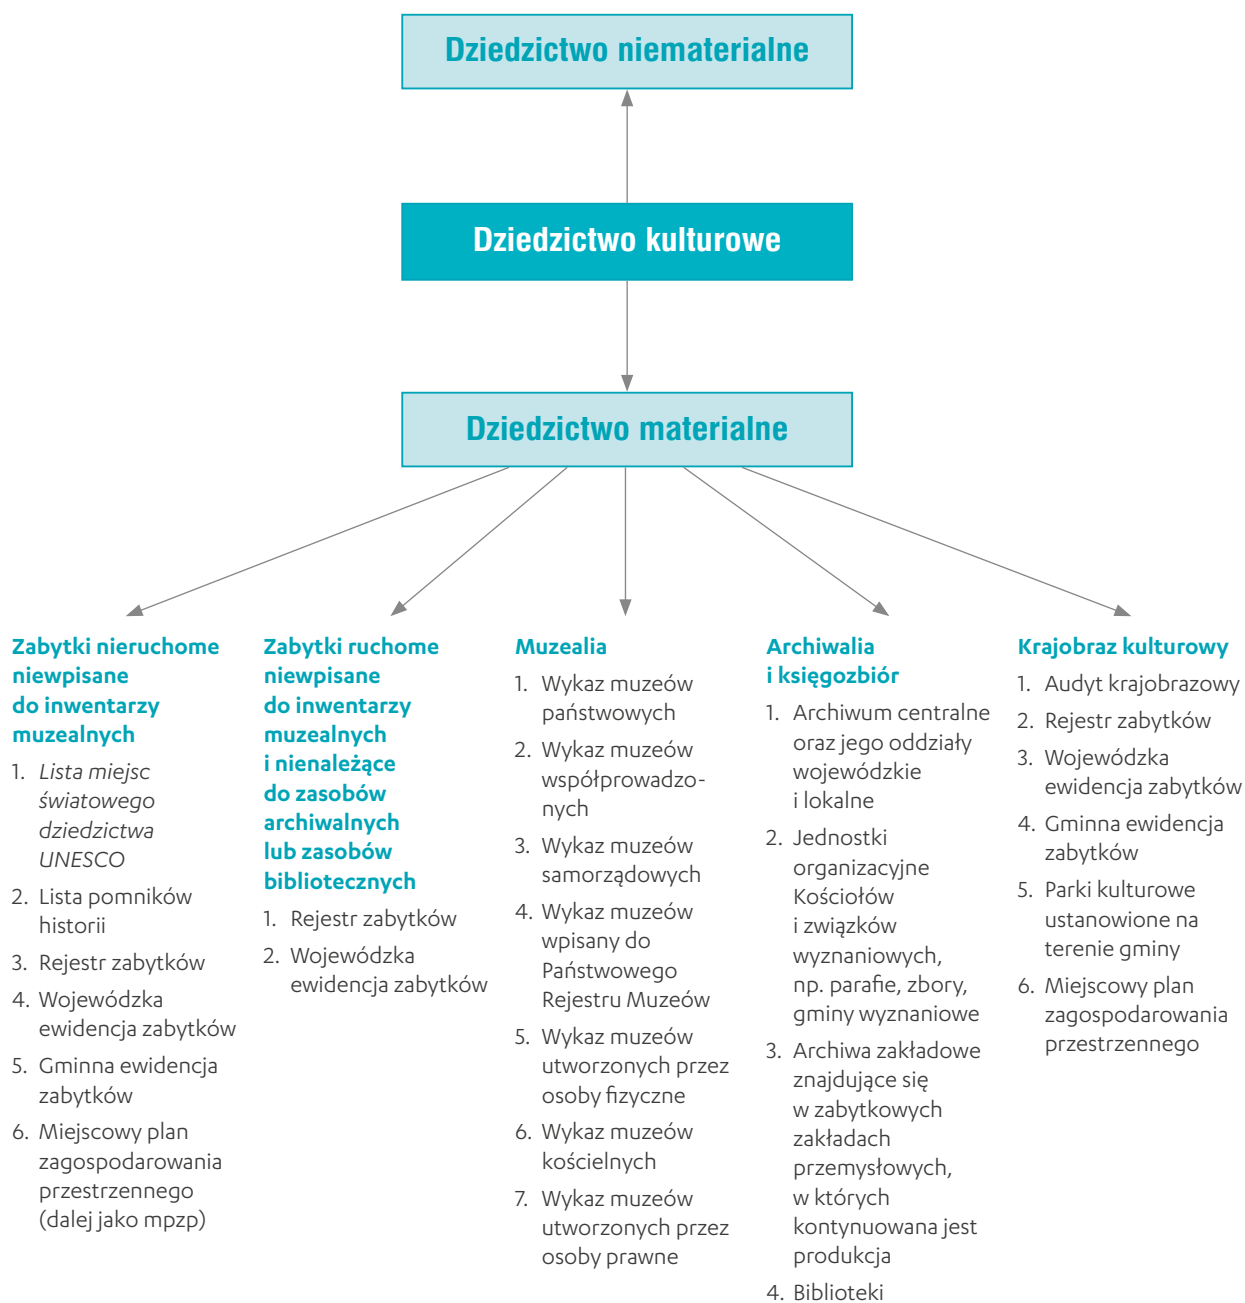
Dziedzictwo niematerialne

Dziedzictwo kulturowe

Dziedzictwo materialne

Zabytki nieruchome niewpisane do inwentarzy muzealnych

1. Lista miejsc światowego dziedzictwa UNESCO
2. Lista pomników historii
3. Rejestr zabytków
4. Wojewódzka ewidencja zabytków
5. Gminna ewidencja zabytków
6. Miejscowy plan zagospodarowania przestrzennego (dalej jako mpzp)

Zabytki ruchome niewpisane do inwentarzy muzealnych i nienależące do zasobów archiwalnych lub zasobów bibliotecznych

1. Rejestr zabytków
2. Wojewódzka ewidencja zabytków

Muzealia

1. Wykaz muzeów państwowych
2. Wykaz muzeów współprowadzonych
3. Wykaz muzeów samorządowych
4. Wykaz muzeów wpisany do Państwowego Rejestru Muzeów
5. Wykaz muzeów utworzonych przez osoby fizyczne
6. Wykaz muzeów kościelnych
7. Wykaz muzeów utworzonych przez osoby prawne

Archiwalia i księgozbiór

1. Archiwum centralne oraz jego oddziały wojewódzkie i lokalne
2. Jednostki organizacyjne Kościołów i związków wyznaniowych, np. parafie, zbory, gminy wyznaniowe
3. Archiwa zakładowe znajdujące się w zabytkowych zakładach przemysłowych, w których kontynuowana jest produkcja
4. Biblioteki

Krajobraz kulturowy

1. Audyt krajobrazowy
2. Rejestr zabytków
3. Wojewódzka ewidencja zabytków
4. Gminna ewidencja zabytków
5. Parki kulturowe ustanowione na terenie gminy
6. Miejscowy plan zagospodarowania przestrzennego